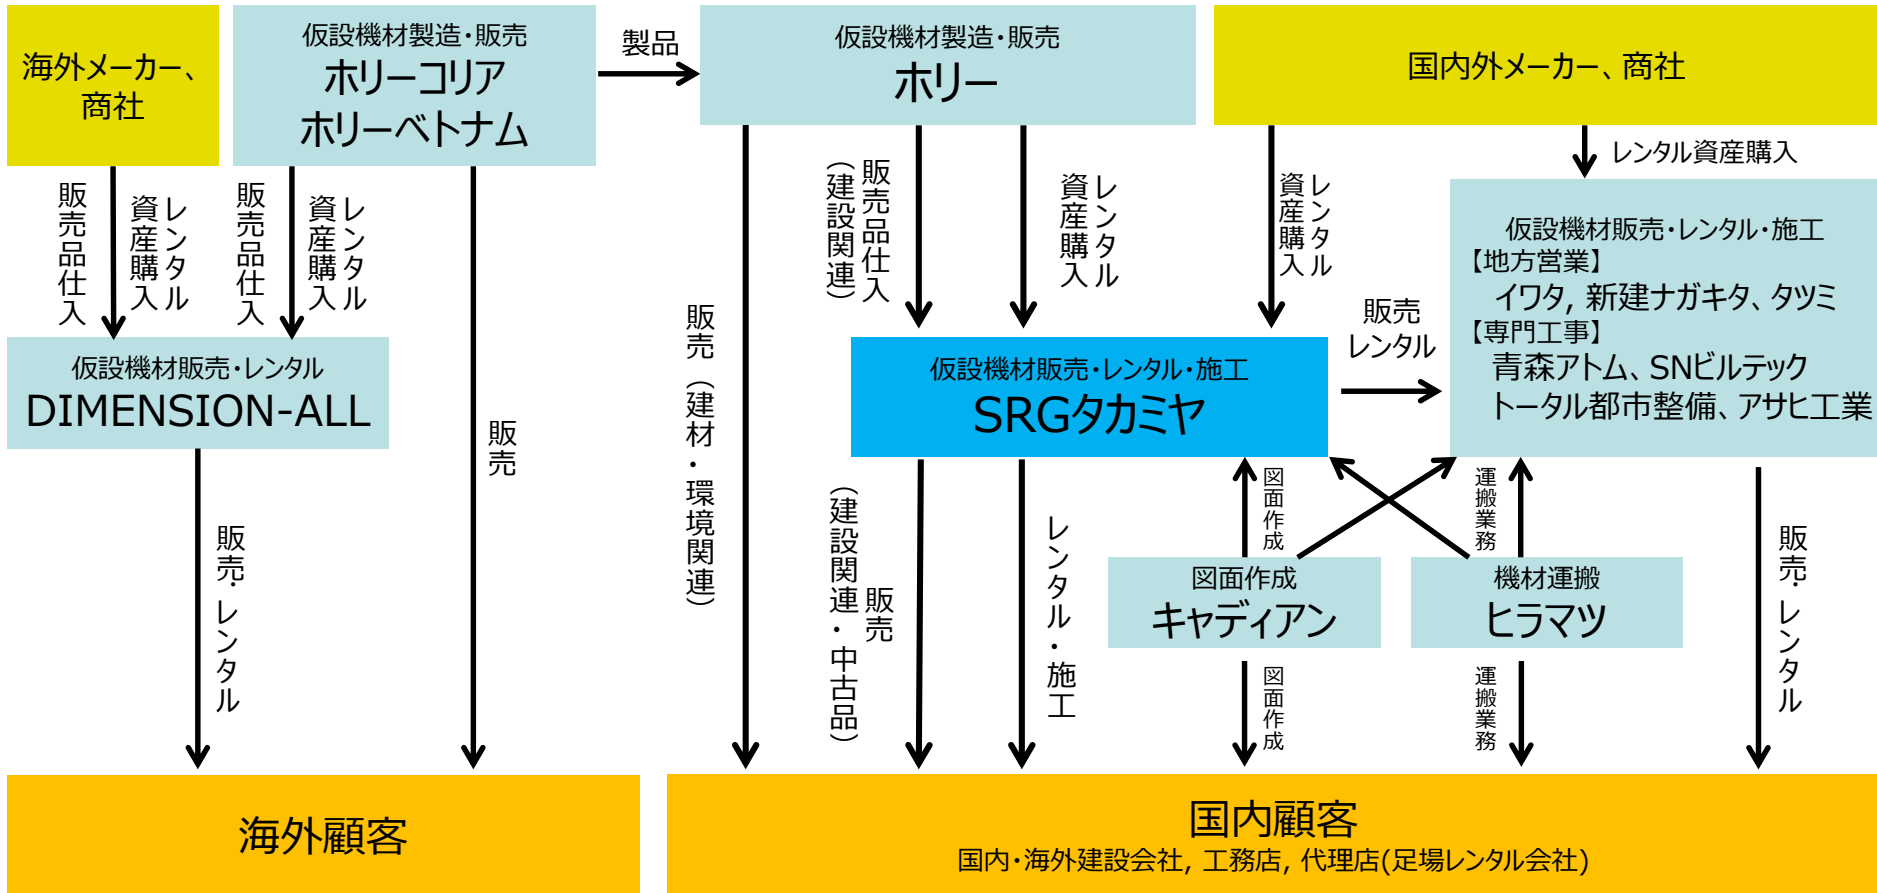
海外メーカー、商社

仮設機材製造・販売
ホリーコリア
ホリーベトナム

製品

仮設機材製造・販売
ホリー

国内外メーカー、商社

販売品仕入

レンタル資産購入

販売品仕入

レンタル資産購入

販売品仕入（建設関連）

レンタル資産購入

レンタル資産購入

レンタル資産購入

仮設機材販売・レンタル
DIMENSION-ALL

販売

販売（建材・環境関連）

仮設機材販売・レンタル・施工
SRGタカミヤ

販売
レンタル

仮設機材販売・レンタル・施工
【地方営業】
イワタ, 新建ナガキタ、タツミ
【専門工事】
青森アトム、SNビルテック
トータル都市整備、アサヒ工業

販売・レンタル

販売（建設関連・中古品）

レンタル・施工

図面作成

運搬業務

図面作成
キャディアン

機材運搬
ヒラマツ

図面作成

運搬業務

販売・レンタル

海外顧客

国内顧客
国内・海外建設会社, 工務店, 代理店(足場レンタル会社)